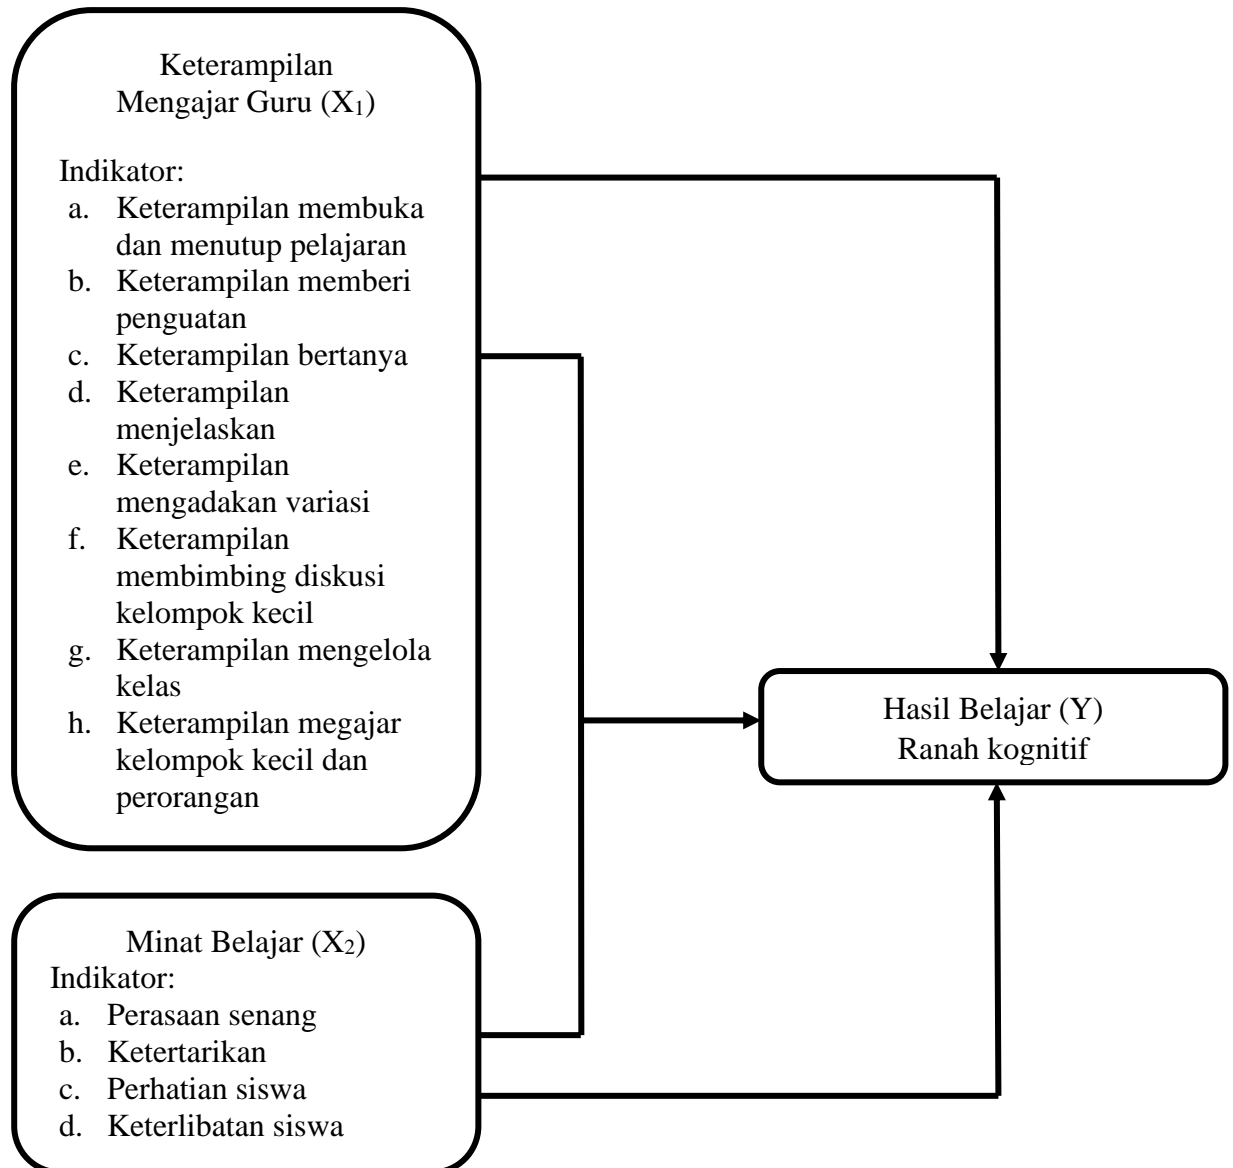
Keterampilan Mengajar Guru ($X_1$)

Indikator:
a. Keterampilan membuka dan menutup pelajaran
b. Keterampilan memberi penguatan
c. Keterampilan bertanya
d. Keterampilan menjelaskan
e. Keterampilan mengadakan variasi
f. Keterampilan membimbing diskusi kelompok kecil
g. Keterampilan mengelola kelas
h. Keterampilan megajar kelompok kecil dan perorangan

Minat Belajar ($X_2$)
Indikator:
a. Perasaan senang
b. Ketertarikan
c. Perhatian siswa
d. Keterlibatan siswa

Hasil Belajar (Y)
Ranah kognitif